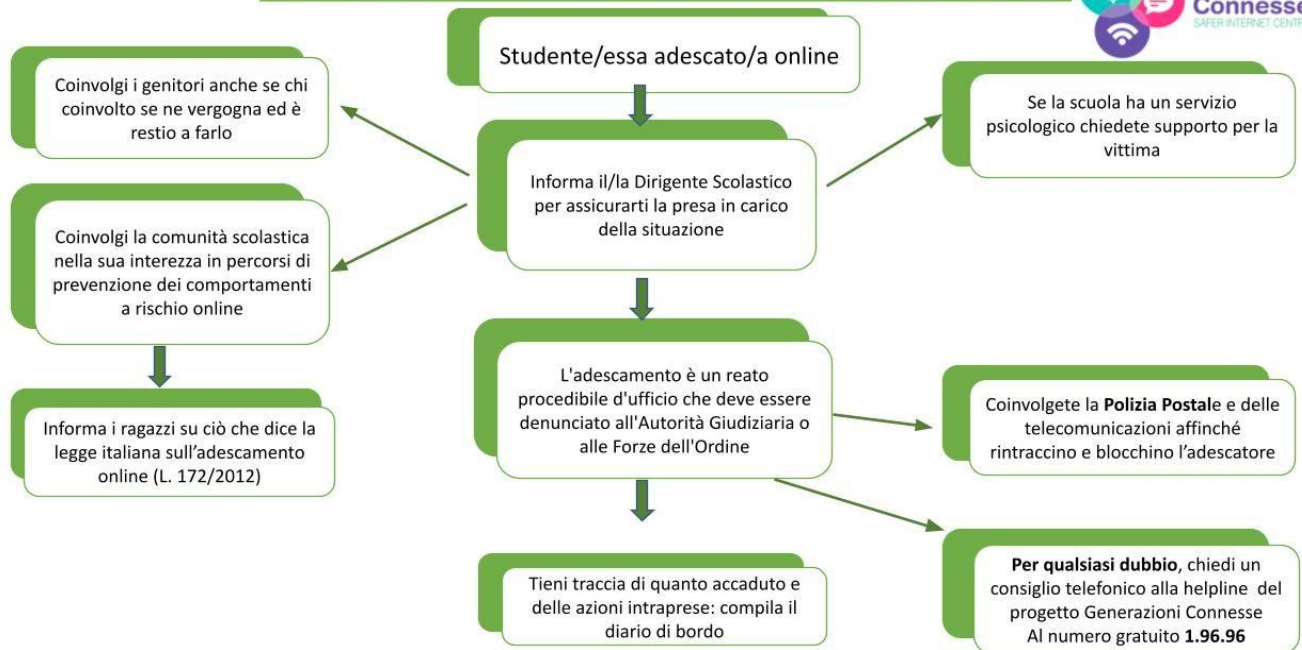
Connesse
SAFER INTERNET CENTRE

Studente/essa adescato/a online

Coinvolgi i genitori anche se chi coinvolto se ne vergogna ed è restio a farlo

Informa il/la Dirigente Scolastico per assicurarti la presa in carico della situazione

Se la scuola ha un servizio psicologico chiedete supporto per la vittima

Coinvolgi la comunità scolastica nella sua interezza in percorsi di prevenzione dei comportamenti a rischio online

Informa i ragazzi su ciò che dice la legge italiana sull'adescamento online (L. 172/2012)

L'adescamento è un reato procedibile d'ufficio che deve essere denunciato all'Autorità Giudiziaria o alle Forze dell'Ordine

Coinvolgete la **Polizia Postal**e e delle telecomunicazioni affinché rintraccino e blocchino l'adescatore

Tieni traccia di quanto accaduto e delle azioni intraprese: compila il diario di bordo

**Per qualsiasi dubbio**, chiedi un consiglio telefonico alla helpline del progetto Generazioni Connesse Al numero gratuito **1.96.96**